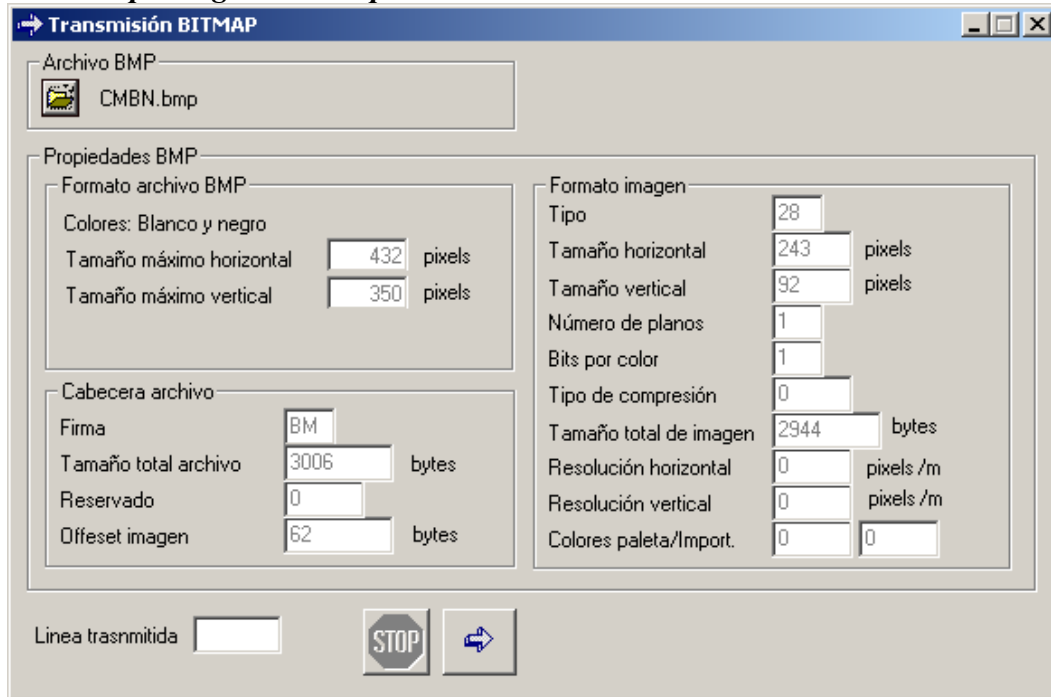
Transmisión BITMAP

Archivo BMP
CMBN.bmp

Propiedades BMP

Formato archivo BMP
Colores: Blanco y negro
Tamaño máximo horizontal 432 pixels
Tamaño máximo vertical 350 pixels

Cabecera archivo
Firma BM
Tamaño total archivo 3006 bytes
Reservado 0
Offeset imagen 62 bytes

Formato imagen
Tipo 28
Tamaño horizontal 243 pixels
Tamaño vertical 92 pixels
Número de planos 1
Bits por color 1
Tipo de compresión 0
Tamaño total de imagen 2944 bytes
Resolución horizontal 0 pixels /m
Resolución vertical 0 pixels /m
Colores paleta/Import. 0 0

Linea trasnmitida

STOP